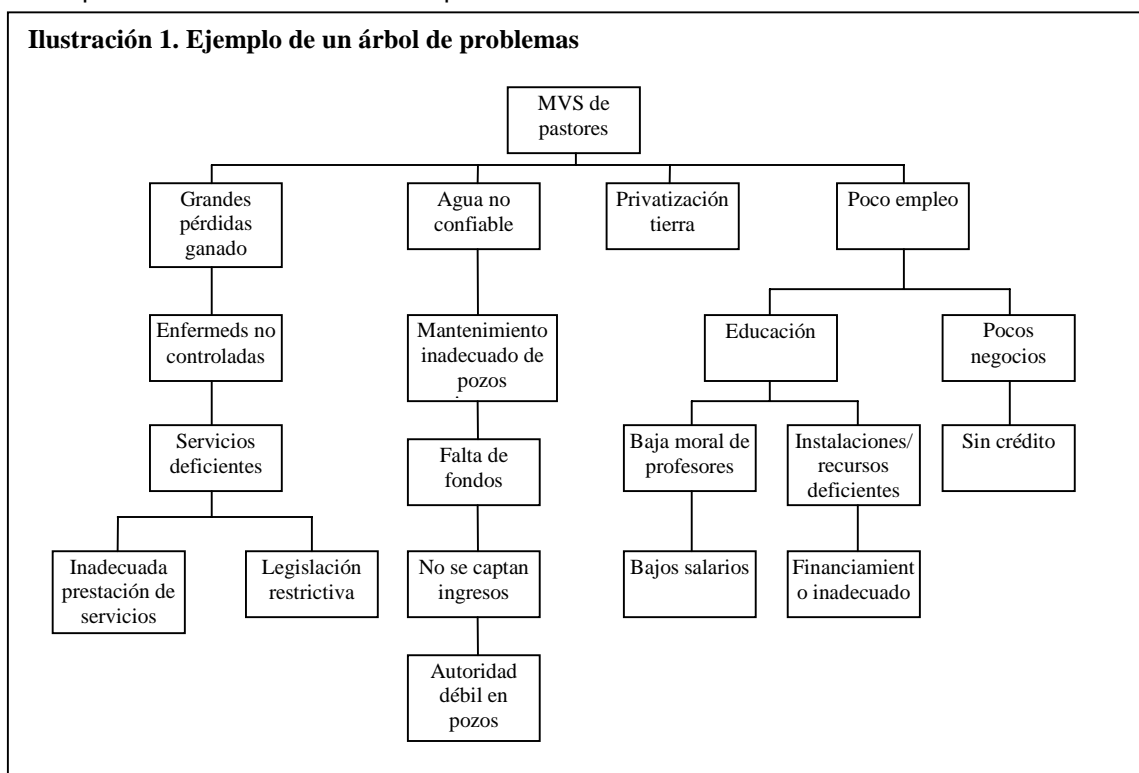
Ilustración 1. Ejemplo de un árbol de problemas

MVS de pastores

Grandes pérdidas ganado

Enfermeds no controladas

Servicios deficientes

Inadecuada prestación de servicios

Legislación restrictiva

Agua no confiable

Mantenimiento inadecuado de pozos

Falta de fondos

No se captan ingresos

Autoridad débil en pozos

Privatización tierra

Poco empleo

Educación

Baja moral de profesores

Bajos salarios

Instalaciones/ recursos deficientes

Financiamient o inadecuado

Pocos negocios

Sin crédito